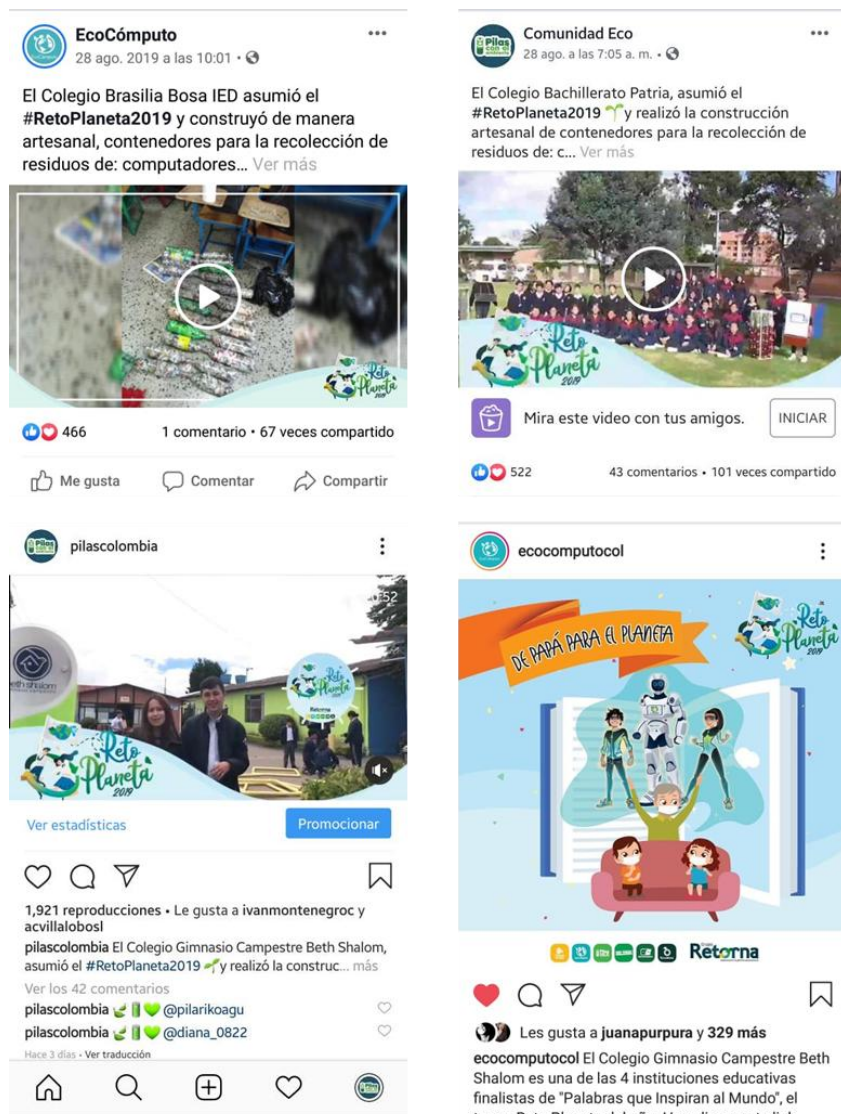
EcoCómputo
28 ago. 2019 a las 10:01 •

El Colegio Brasilia Bosa IED asumió el #RetoPlaneta2019 y construyó de manera artesanal, contenedores para la recolección de residuos de: computadores... Ver más

Reto Planeta 2019

466
1 comentario • 67 veces compartido

Me gusta
Comentar
Compartir

Comunidad Eco
28 ago. a las 7:05 a. m. •

El Colegio Bachillerato Patria, asumió el #RetoPlaneta2019 y realizó la construcción artesanal de contenedores para la recolección de residuos de: c... Ver más

Reto Planeta 2019

Mira este video con tus amigos.
INICIAR

522
43 comentarios • 101 veces compartido

pilascolombia

0:52

Reto Planeta 2019

Reto Planeta 2019

Ver estadísticas
Promocionar

1,921 reproducciones • Le gusta a ivanmontenegroc y acvillalobosl
pilascolombia El Colegio Gimnasio Campestre Beth Shalom, asumió el #RetoPlaneta2019 y realizó la construc... más
Ver los 42 comentarios
pilascolombia @pilarikoagu
pilascolombia @diana_0822
Hace 3 días • Ver traducción

ecocomputocol

DE PAPÁ PARA EL PLANETA

Reto Planeta 2019

Retorna

Les gusta a juanapurpura y 329 más
ecocomputocol El Colegio Gimnasio Campestre Beth Shalom es una de las 4 instituciones educativas finalistas de "Palabras que Inspiran al Mundo", el